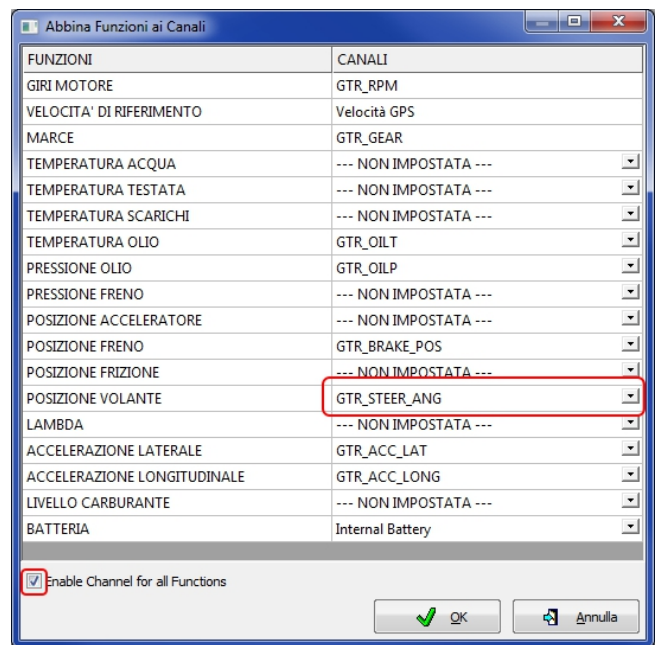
Abbina Funzioni ai Canali

| FUNZIONI | CANALI |
|---|---|
| GIRI MOTORE | GTR_RPM |
| VELOCITA' DI RIFERIMENTO | Velocità GPS |
| MARCE | GTR_GEAR |
| TEMPERATURA ACQUA | --- NON IMPOSTATA --- |
| TEMPERATURA TESTATA | --- NON IMPOSTATA --- |
| TEMPERATURA SCARICHI | --- NON IMPOSTATA --- |
| TEMPERATURA OLIO | GTR_OILT |
| PRESSIONE OLIO | GTR_OILP |
| PRESSIONE FRENO | --- NON IMPOSTATA --- |
| POSIZIONE ACCELERATORE | --- NON IMPOSTATA --- |
| POSIZIONE FRENO | GTR_BRAKE_POS |
| POSIZIONE FRIZIONE | --- NON IMPOSTATA --- |
| POSIZIONE VOLANTE | GTR_STEER_ANG |
| LAMBDA | --- NON IMPOSTATA --- |
| ACCELERAZIONE LATERALE | GTR_ACC_LAT |
| ACCELERAZIONE LONGITUDINALE | GTR_ACC_LONG |
| LIVELLO CARBURANTE | --- NON IMPOSTATA --- |
| BATTERIA | Internal Battery |

Enable Channel for all Functions

OK
Annulla